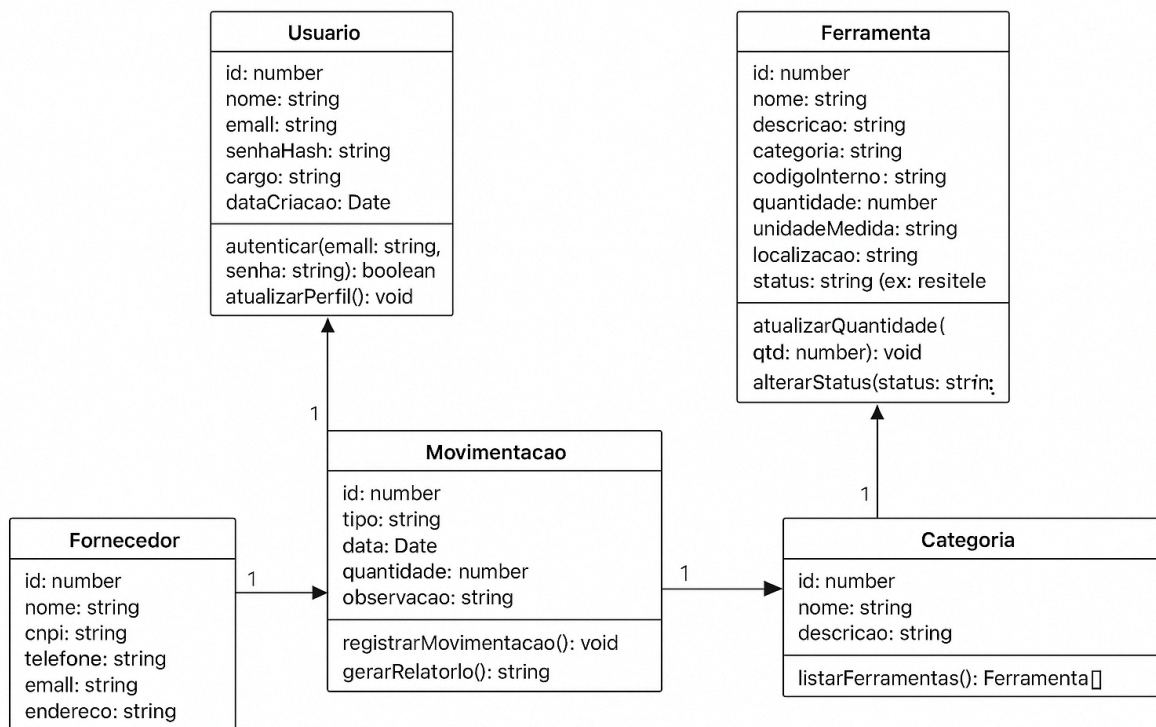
Usuario

id: number
nome: string
emall: string
senhaHash: string
cargo: string
dataCriacao: Date

autenticar(emall: string, senha: string): boolean
atualizarPerfil(): void

Ferramenta

id: number
nome: string
descricao: string
categoria: string
codigoInterno: string
quantidade: number
unidadeMedida: string
localizacao: string
status: string (ex: resitele

atualizarQuantidade( qtd: number): void
alterarStatus(status: strin:

1

Movimentacao

id: number
tipo: string
data: Date
quantidade: number
observacao: string

registrarMovimentacao(): void
gerarRelatorlo(): string

1

Fornecedor

id: number
nome: string
cnpi: string
telefone: string
emall: string
endereco: string

1

1

Categoria

id: number
nome: string
descricao: string

listarFerramentas(): Ferramenta[]